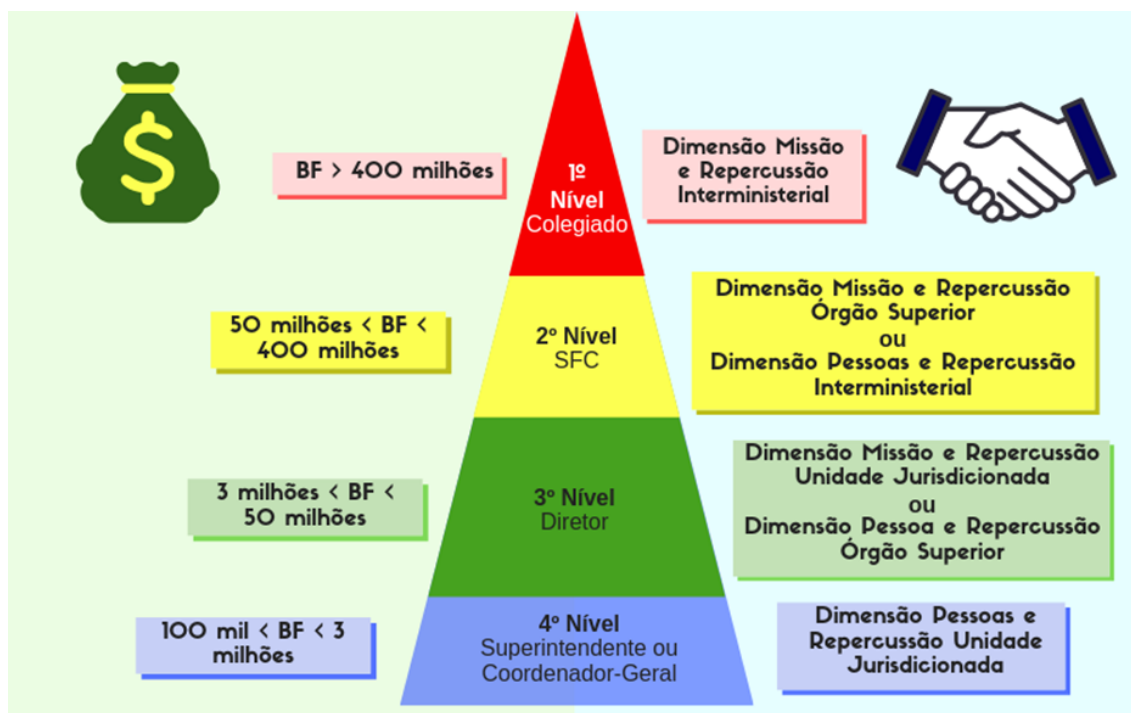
$

BF > 400 milhões

1º Nível
Colegiado

Dimensão Missão e Repercussão Interministerial

50 milhões < BF < 400 milhões

2º Nível
SFC

Dimensão Missão e Repercussão Órgão Superior
ou
Dimensão Pessoas e Repercussão Interministerial

3 milhões < BF < 50 milhões

3º Nível
Diretor

Dimensão Missão e Repercussão Unidade Jurisdicionada
ou
Dimensão Pessoa e Repercussão Órgão Superior

100 mil < BF < 3 milhões

4º Nível
Superintendente ou Coordenador-Geral

Dimensão Pessoas e Repercussão Unidade Jurisdicionada